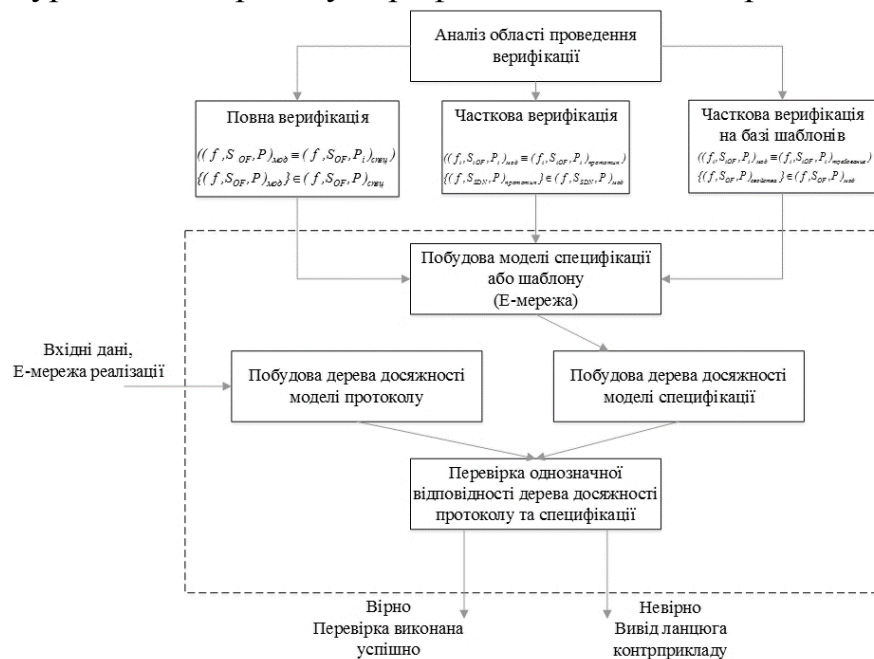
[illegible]

Аналіз області проведення верифікації

Повна верифікація

$((f, S_{OF}, P)_{Мод} \equiv (f, S_{OF}, P_i)_{спец})$
$\{(f, S_{OF}, P)_{Мод}\} \in (f, S_{OF}, P)_{спец}$

Часткова верифікація

$((f_i, S_{iOF}, P_i)_{мод} \equiv (f_i, S_{iOF}, P_i)_{протокол})$
$\{(f, S_{SDN}, P)_{протокол}\} \in (f, S_{SDN}, P)_{мод}$

Часткова верифікація на базі шаблонів

$((f_i, S_{iOF}, P_i)_{мод} \equiv (f_i, S_{iOF}, P_i)_{шаблон})$
$\{(f, S_{OF}, P)_{шаблон}\} \in (f, S_{OF}, P)_{мод}$

Побудова моделі специфікації або шаблону (Е-мережа)

Вхідні дані, Е-мережа реалізації

Побудова дерева досяжності моделі протоколу

Побудова дерева досяжності моделі специфікації

Перевірка однозначної відповідності дерева досяжності протоколу та специфікації

Вірно
Перевірка виконана успішно

Невірно
Вивід ланцюга контрприкладу